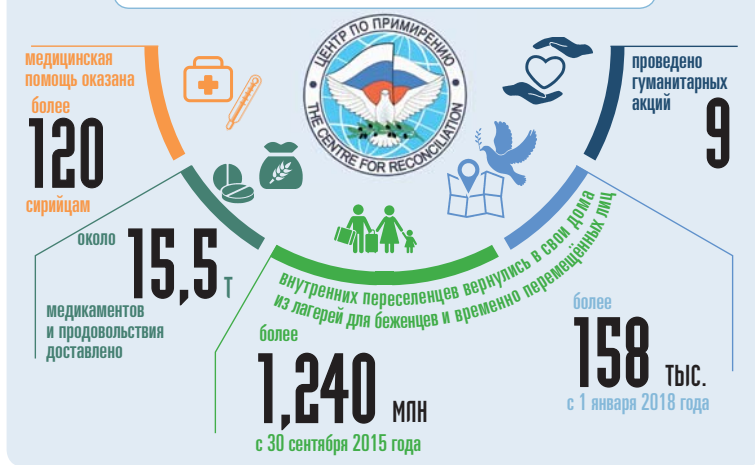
ЦЕНТР ПО ПРИМИРЕНИЮ
THE CENTRE FOR RECONCILIATION

медицинская помощь оказана

более
120
сирийцам

около
15,5 т
медикаментов и продовольствия доставлено

проведено гуманитарных акций
9

внутренних переселенцев вернулись в свои дома из лагерей для беженцев и временно перемещённых лиц

более
1,240 млн
с 30 сентября 2015 года

более
158 тыс.
с 1 января 2018 года